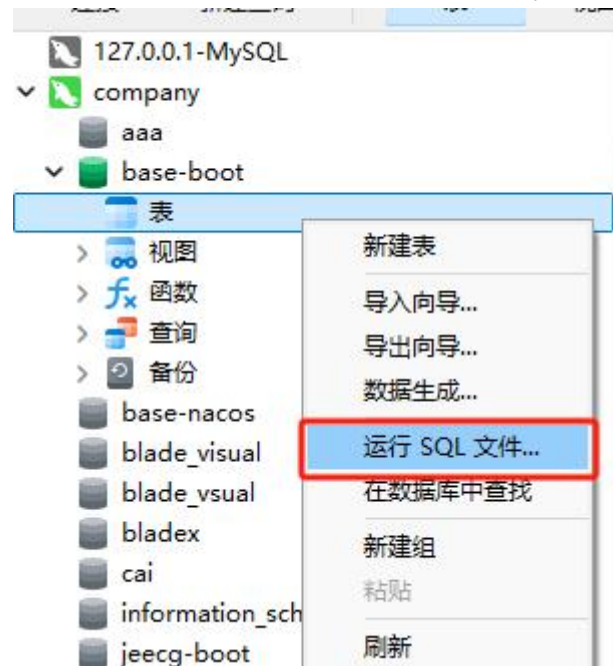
127.0.0.1-MySQL
company
aaa
base-boot
表
视图
函数
查询
备份
base-nacos
blade_visual
blade_vsual
bladex
cai
information_sch
jeecg-boot

新建表
导入向导...
导出向导...
数据生成...
运行 SQL 文件...
在数据库中查找
新建组
粘贴
刷新